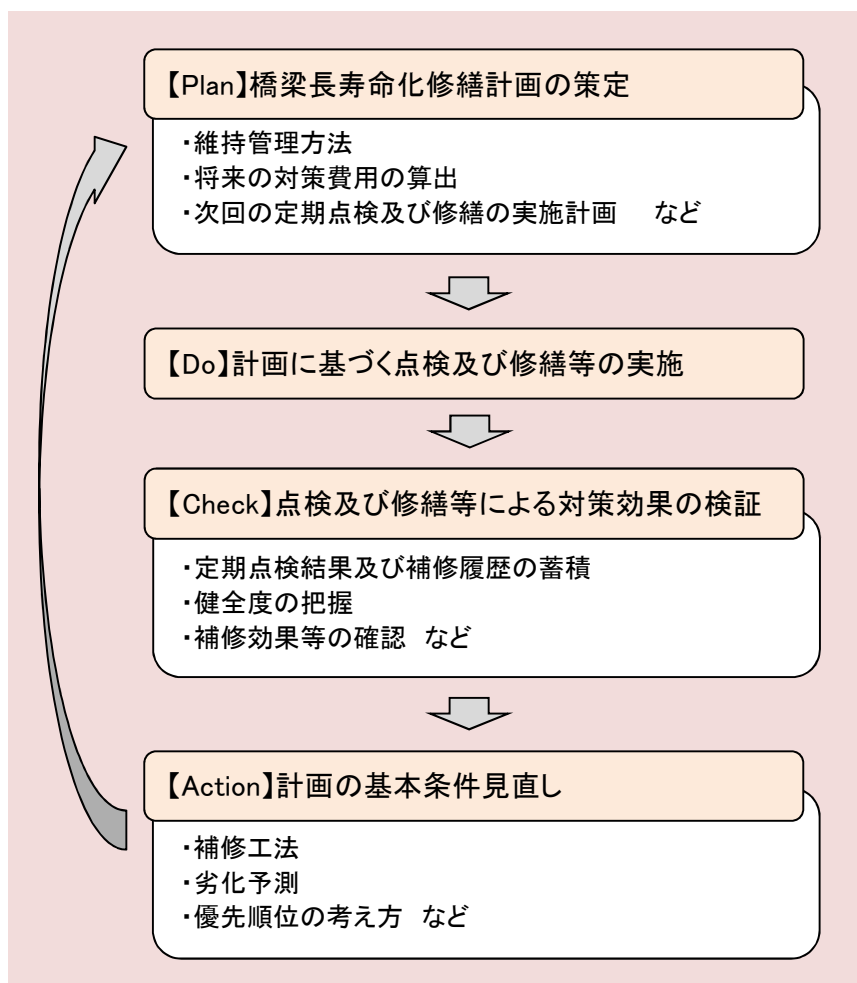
【Plan】橋梁長寿命化修繕計画の策定

・維持管理方法
・将来の対策費用の算出
・次回の定期点検及び修繕の実施計画　など

【Do】計画に基づく点検及び修繕等の実施

【Check】点検及び修繕等による対策効果の検証

・定期点検結果及び補修履歴の蓄積
・健全度の把握
・補修効果等の確認　など

【Action】計画の基本条件見直し

・補修工法
・劣化予測
・優先順位の考え方　など